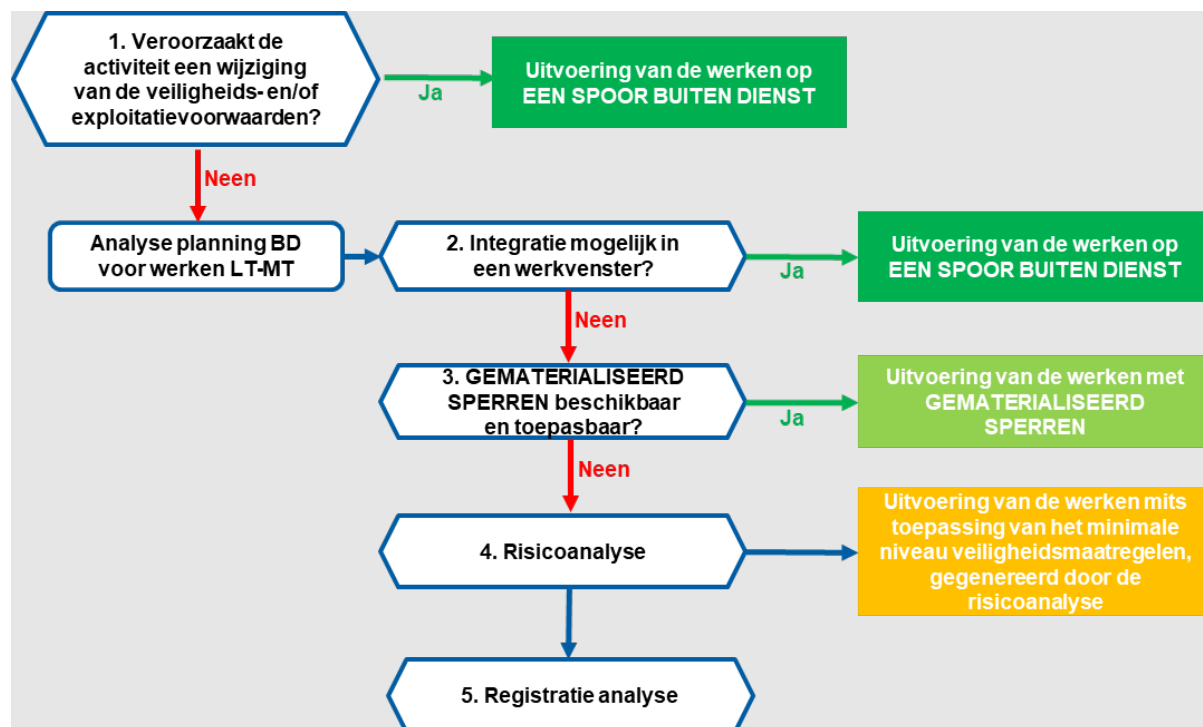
1. Veroorzaakt de activiteit een wijziging van de veiligheids- en/of exploitatievoorwaarden?

Ja

Uitvoering van de werken op EEN SPOOR BUITEN DIENST

Neen

Analyse planning BD voor werken LT-MT

2. Integratie mogelijk in een werkvenster?

Ja

Uitvoering van de werken op EEN SPOOR BUITEN DIENST

Neen

3. GEMATERIALISEERD SPERREN beschikbaar en toepasbaar?

Ja

Uitvoering van de werken met GEMATERIALISEERD SPERREN

Neen

4. Risicoanalyse

Uitvoering van de werken mits toepassing van het minimale niveau veiligheidsmaatregelen, gegenereerd door de risicoanalyse

5. Registratie analyse